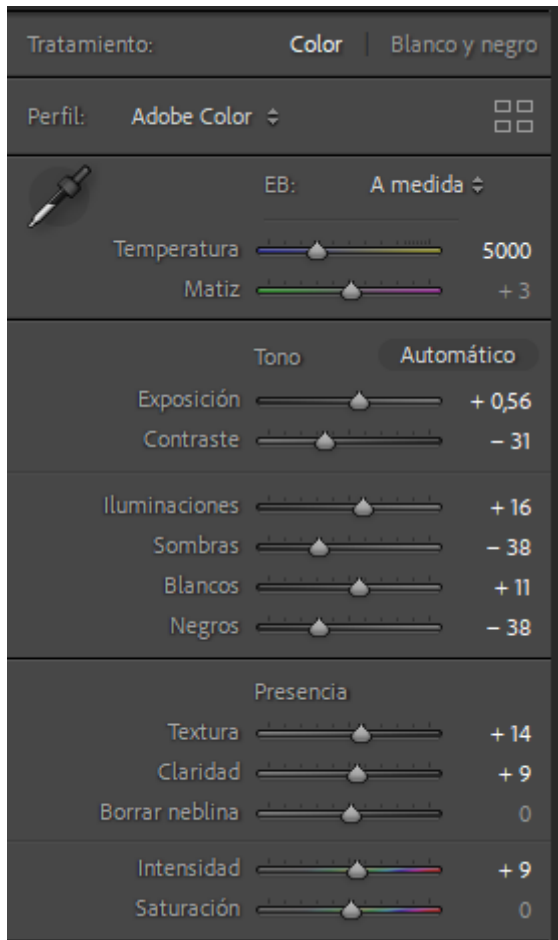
Tratamiento: Color | Blanco y negro

Perfil: Adobe Color ⇕

EB: A medida ⇕

Temperatura 5000
Matiz + 3

Tono Automático

Exposición + 0,56
Contraste – 31

Iluminaciones + 16
Sombras – 38
Blancos + 11
Negros – 38

Presencia

Textura + 14
Claridad + 9
Borrar neblina 0

Intensidad + 9
Saturación 0